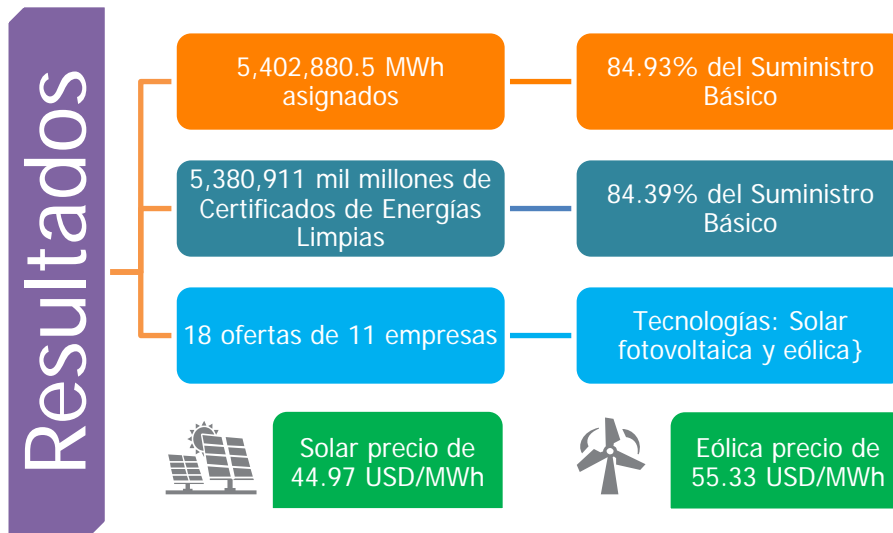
Resultados

5,402,880.5 MWh asignados

84.93% del Suministro Básico

5,380,911 mil millones de Certificados de Energías Limpias

84.39% del Suministro Básico

18 ofertas de 11 empresas

Tecnologías: Solar fotovoltaica y eólica}

Solar precio de 44.97 USD/MWh

Eólica precio de 55.33 USD/MWh